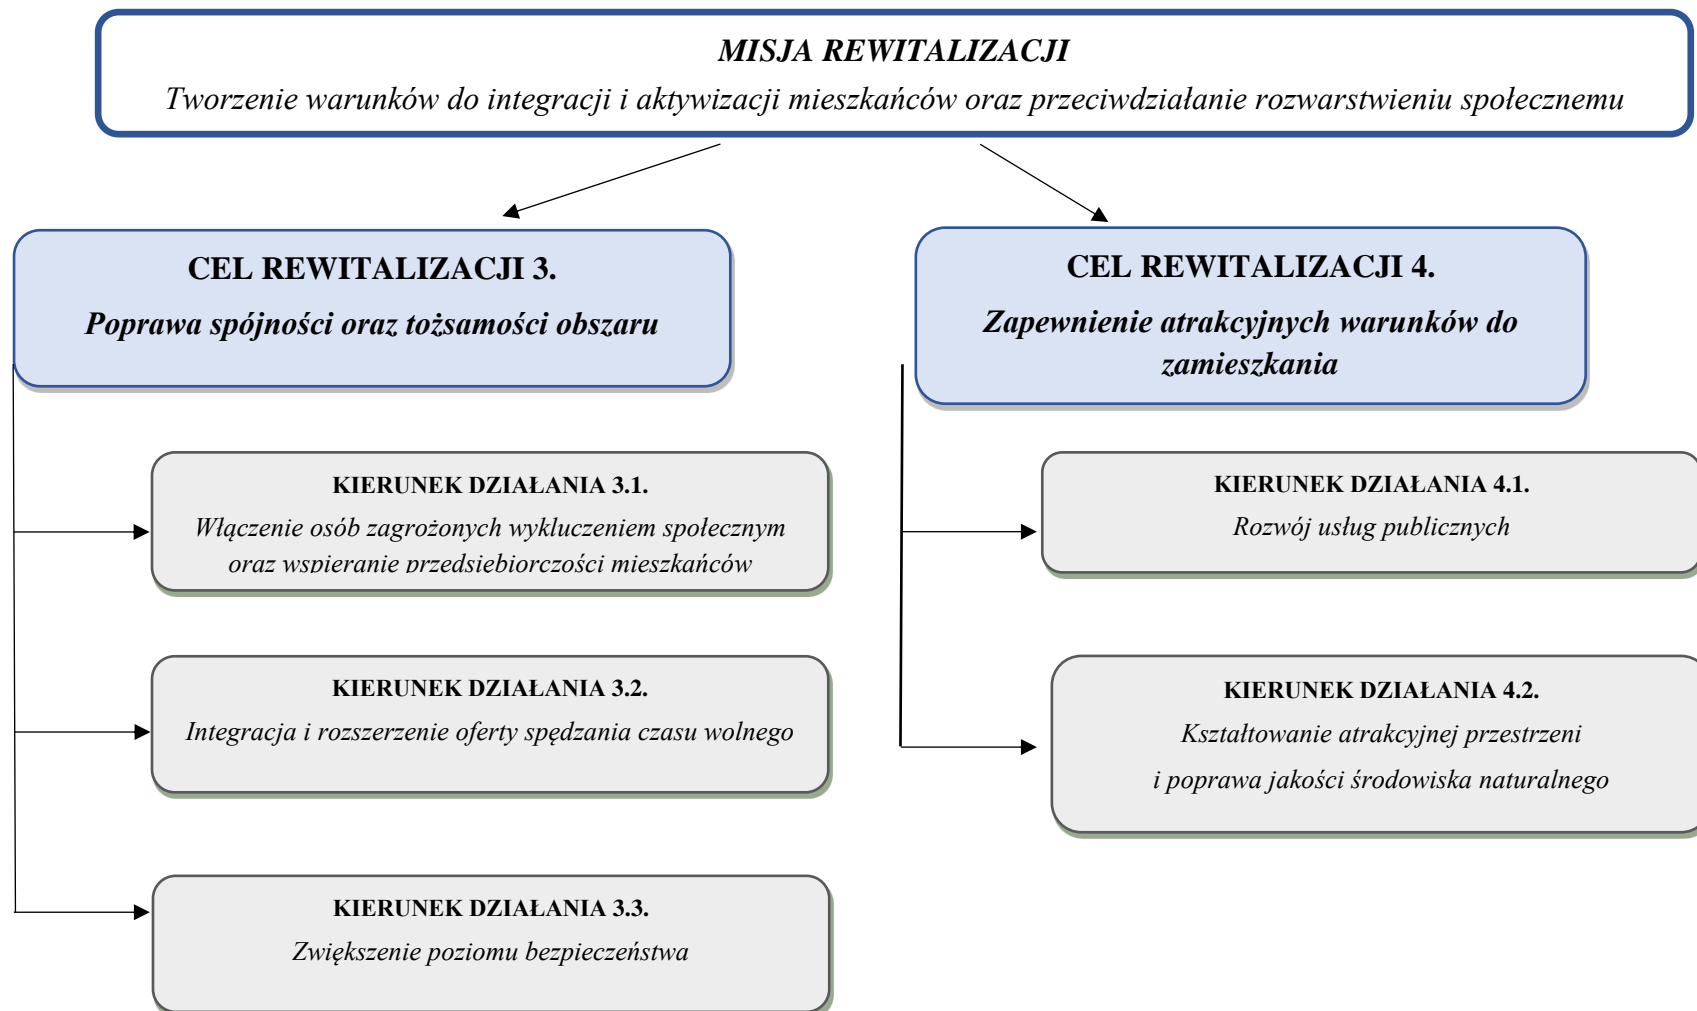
MISJA REWITALIZACJI
Tworzenie warunków do integracji i aktywizacji mieszkańców oraz przeciwdziałanie rozwarstwieniu społecznemu

CEL REWITALIZACJI 3.
Poprawa spójności oraz tożsamości obszaru

CEL REWITALIZACJI 4.
Zapewnienie atrakcyjnych warunków do zamieszkania

KIERUNEK DZIAŁANIA 3.1.
Włączenie osób zagrożonych wykluczeniem społecznym oraz wspieranie przedsiębiorczości mieszkańców

KIERUNEK DZIAŁANIA 3.2.
Integracja i rozszerzenie oferty spędzania czasu wolnego

KIERUNEK DZIAŁANIA 3.3.
Zwiększenie poziomu bezpieczeństwa

KIERUNEK DZIAŁANIA 4.1.
Rozwój usług publicznych

KIERUNEK DZIAŁANIA 4.2.
Kształtowanie atrakcyjnej przestrzeni i poprawa jakości środowiska naturalnego